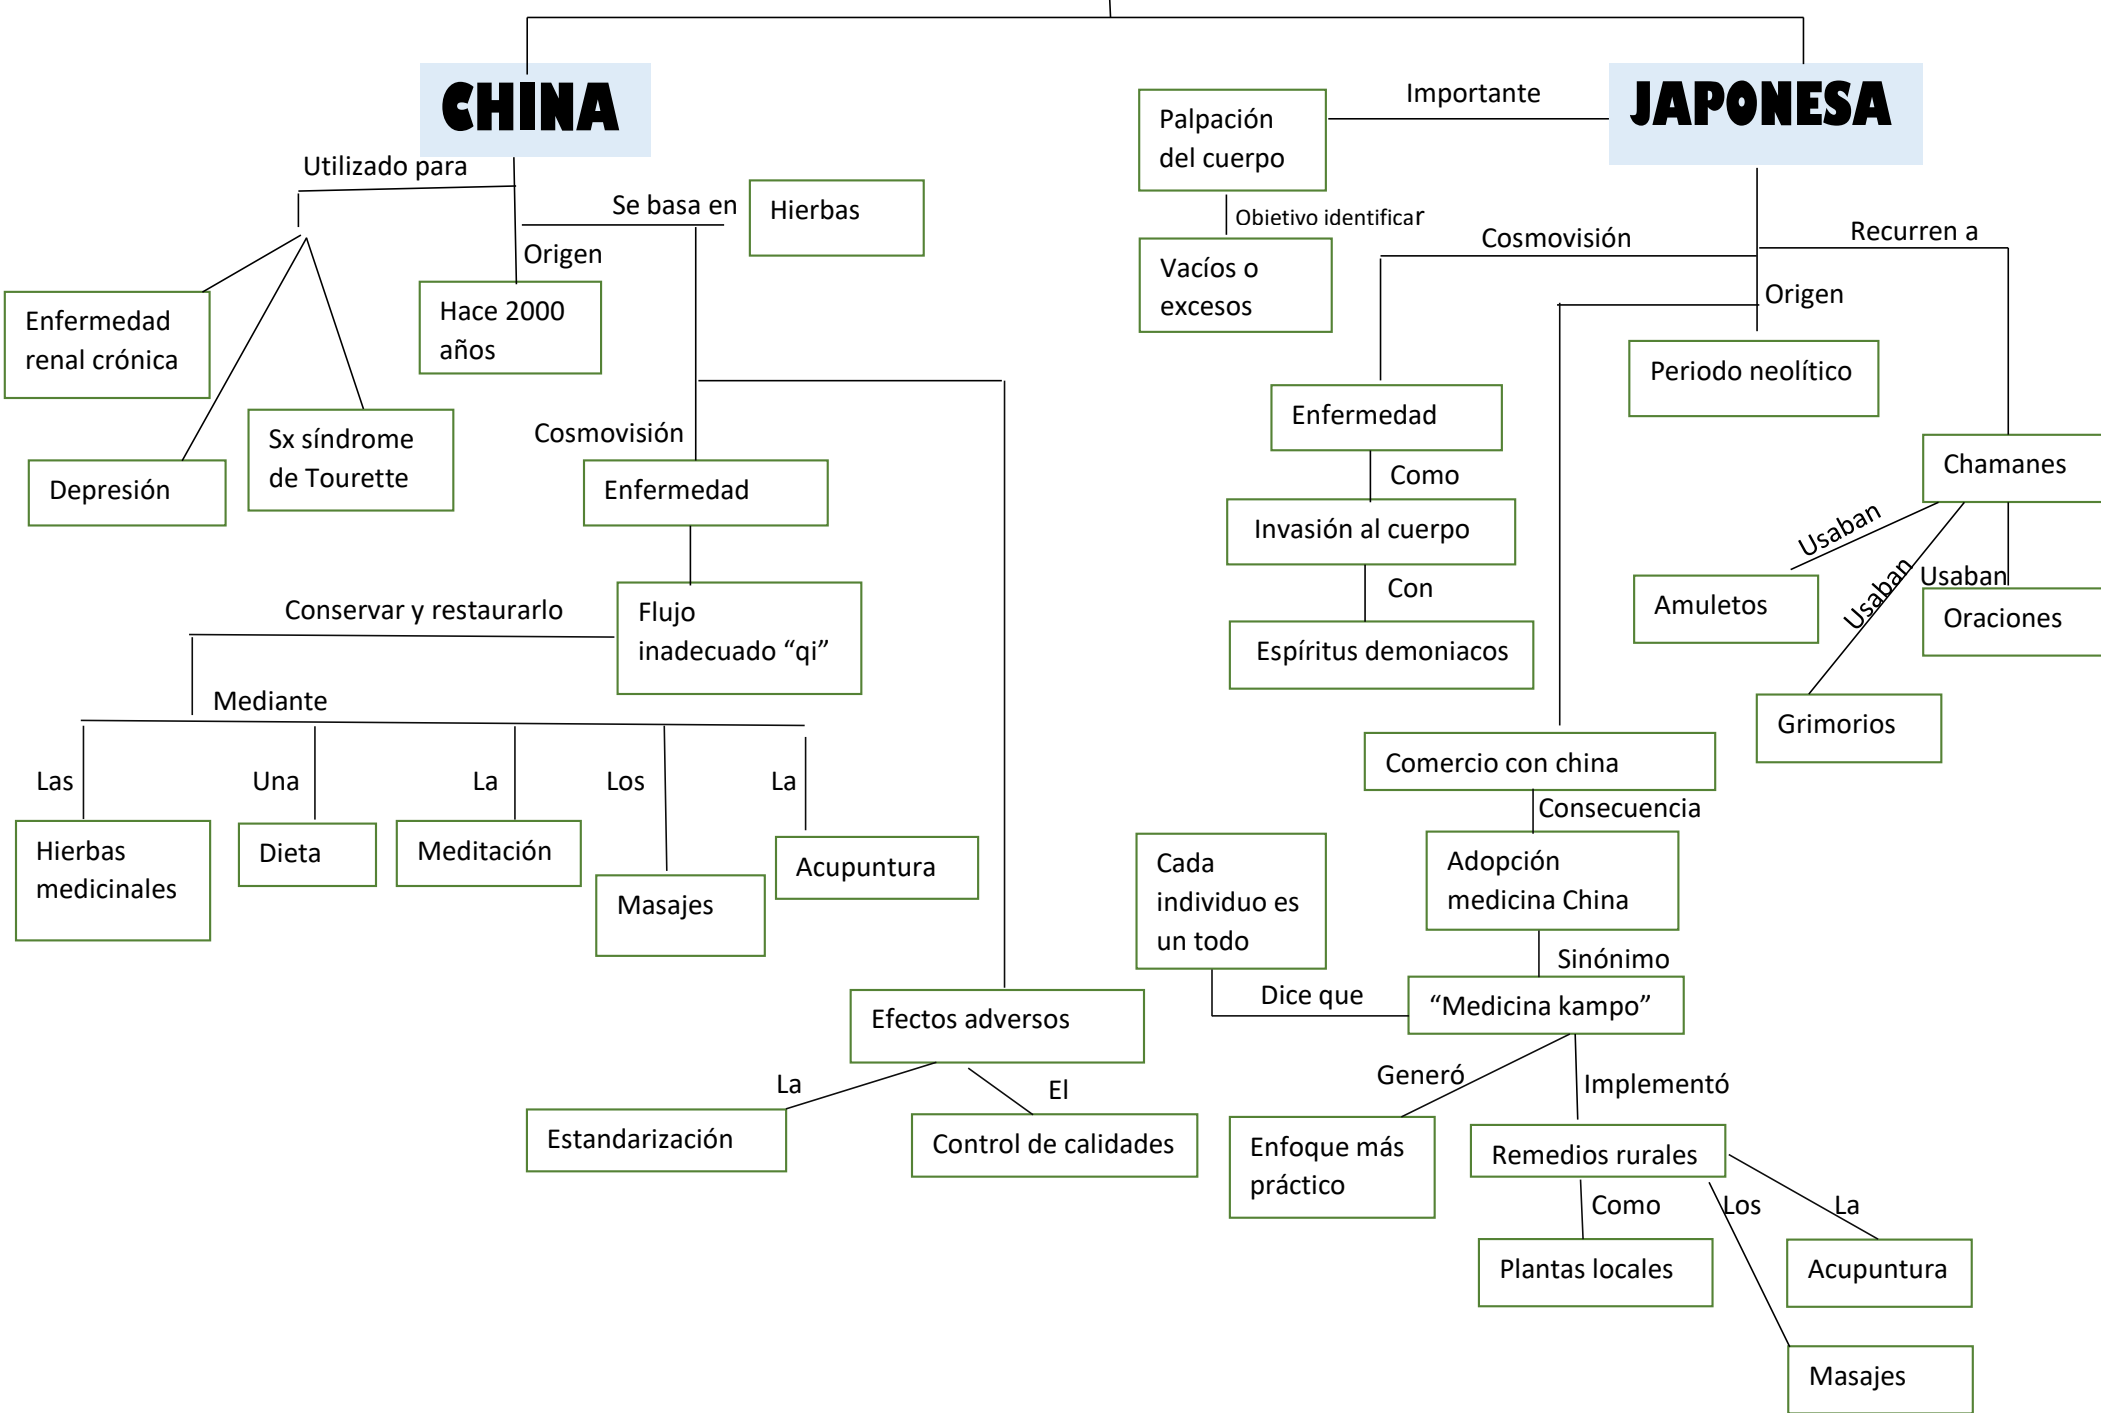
CHINA

Utilizado para

Enfermedad renal crónica

Depresión

Sx síndrome de Tourette

Origen

Hace 2000 años

Se basa en

Hierbas

Cosmovisión

Enfermedad

Flujo inadecuado “qi”

Conservar y restaurarlo

Mediante

Las

Hierbas medicinales

Una

Dieta

La

Meditación

Los

Masajes

La

Acupuntura

Efectos adversos

La

Estandarización

El

Control de calidades

JAPONESA

Importante

Palpación del cuerpo

Obietivo identificar

Vacíos o excesos

Cosmovisión

Enfermedad

Como

Invasión al cuerpo

Con

Espíritus demoniacos

Origen

Periodo neolítico

Recurren a

Chamanes

Usaban

Amuletos

Usaban

Oraciones

Usaban

Grimorios

Comercio con china

Consecuencia

Adopción medicina China

Sinónimo

“Medicina kampo”

Dice que

Cada individuo es un todo

Generó

Enfoque más práctico

Implementó

Remedios rurales

Como

Plantas locales

Los

Masajes

La

Acupuntura